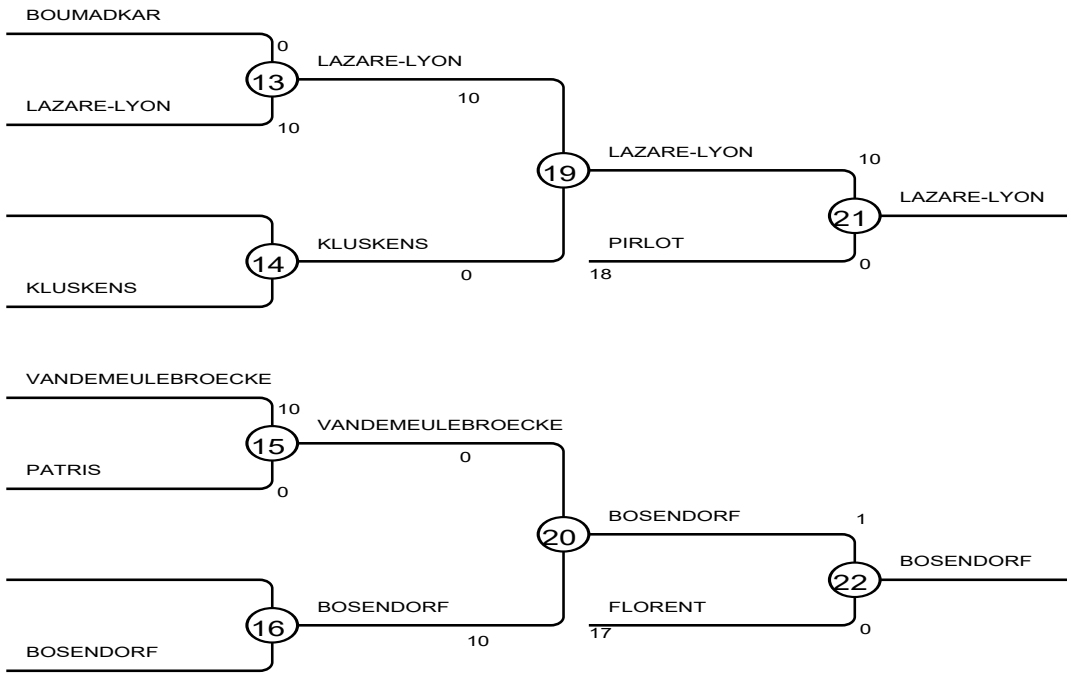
BOUMADKAR
0
13
LAZARE-LYON
10
LAZARE-LYON
10
19
LAZARE-LYON
10
21
LAZARE-LYON
14
KLUSKENS
0
PIRLOT
18
0
KLUSKENS

VANDEMEULEBROECKE
10
15
VANDEMEULEBROECKE
0
PATRIS
0
20
BOSENDORF
1
22
BOSENDORF
16
BOSENDORF
10
FLORENT
17
0
BOSENDORF